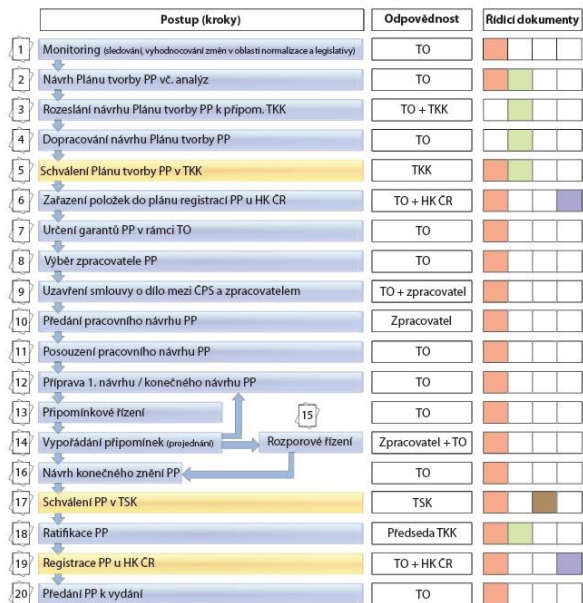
| | Postup (kroky) | Odpovědnost | Řídicí dokumenty |
|---|---|---|---|
| 1 | Monitoring (sledování, vyhodnocování změn v oblasti normalizace a legislativy) | TO | |
| 2 | Návrh Plánu tvorby PP vč. analýz | TO | |
| 3 | Rozeslání návrhu Plánu tvorby PP k připom. TKK | TO + TKK | |
| 4 | Dopracování návrhu Plánu tvorby PP | TO | |
| 5 | Schválení Plánu tvorby PP v TKK | TKK | |
| 6 | Zařazení položek do plánu registrací PP u HK ČR | TO + HK ČR | |
| 7 | Určení garantů PP v rámci TO | TO | |
| 8 | Výběr zpracovatele PP | TO | |
| 9 | Uzavření smlouvy o dílo mezi ČPS a zpracovatelem | TO + zpracovatel | |
| 10 | Předání pracovního návrhu PP | Zpracovatel | |
| 11 | Posouzení pracovního návrhu PP | TO | |
| 12 | Příprava 1. návrhu / konečného návrhu PP | TO | |
| 13 | Připomínkové řízení | TO | |
| 14 | Vypořádání připomínek (projednání) — 15 Rozporové řízení | Zpracovatel + TO | |
| 16 | Návrh konečného znění PP | TO | |
| 17 | Schválení PP v TSK | TSK | |
| 18 | Ratifikace PP | Předseda TKK | |
| 19 | Registrace PP u HK ČR | TO + HK ČR | |
| 20 | Předání PP k vydání | TO | |